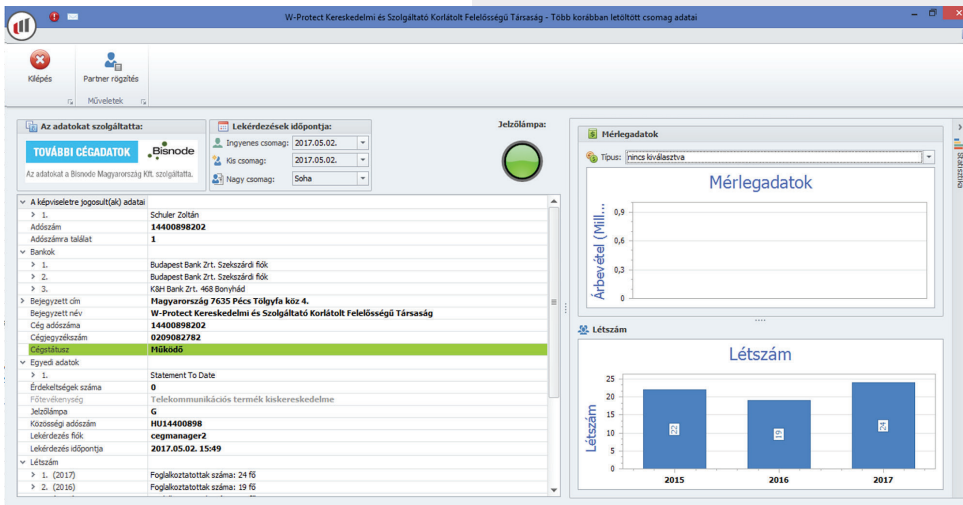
W-Protect Kereskedelmi és Szolgáltató Korlátolt Felelősségű Társaság - Több korábban letöltött csomag adatai

Kilépés
Partner rögzítés
Műveletek

Az adatokat szolgáltatta:
TOVÁBBI CÉGADATOK
Bisnode
Az adatokat a Bisnode Magyarország Kft. szolgáltatta.

Lekérdezések időpontja:
Ingyenes csomag: 2017.05.02.
Kis csomag: 2017.05.02.
Nagy csomag: Soha

Jelzőlámpa:

| | |
|---|---|
| A képviseletre jogosult(ak) adatai | |
| 1. | Schuler Zoltán |
| Adószám | 14400898202 |
| Adószámra találat | 1 |
| Bankok | |
| 1. | Budapest Bank Zrt. Szekszárdi fiók |
| 2. | Budapest Bank Zrt. Szekszárdi fiók |
| 3. | K&H Bank Zrt. 468 Bonyhád |
| Bejegyzett cím | Magyarország 7635 Pécs Tölgyfa köz 4. |
| Bejegyzett név | W-Protect Kereskedelmi és Szolgáltató Korlátolt Felelősségű Társaság |
| Cég adószáma | 14400898202 |
| Cégjegyzékszám | 0209082782 |
| Cégstátusz | Működő |
| Egyedi adatok | |
| 1. | Statement To Date |
| Érdekeltségek száma | 0 |
| Főtevékenység | Telekommunikációs termék kiskereskedelme |
| Jelzőlámpa | G |
| Közösségi adószám | HU14400898 |
| Lekérdezés fiók | cegmanager2 |
| Lekérdezés időpontja | 2017.05.02. 15:49 |
| Létszám | |
| 1. (2017) | Foglalkoztatottak száma: 24 fő |
| 2. (2016) | Foglalkoztatottak száma: 19 fő |

Mérlegadatok
Típus: nincs kiválasztva
Mérlegadatok
Árbevétel (Mill...
0,9
0,6
0,3
0

Létszám
Létszám
Létszám
25
20
15
10
5
0
22
19
24
2015
2016
2017